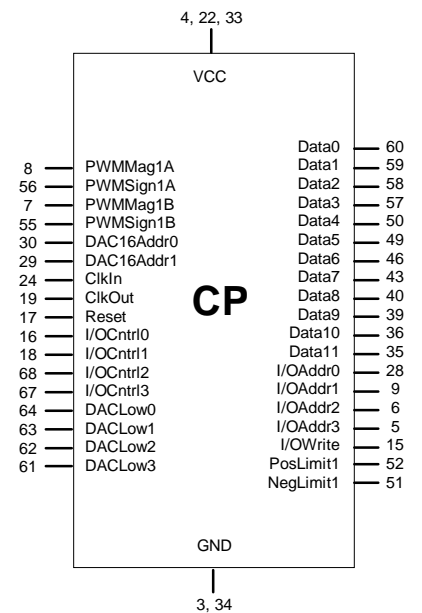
4, 22, 33

VCC

8 PWMMag1A
56 PWMSign1A
7 PWMMag1B
55 PWMSign1B
30 DAC16Addr0
29 DAC16Addr1
24 ClkIn
19 ClkOut
17 Reset
16 I/OCntrl0
18 I/OCntrl1
68 I/OCntrl2
67 I/OCntrl3
64 DACLow0
63 DACLow1
62 DACLow2
61 DACLow3

CP

Data0 60
Data1 59
Data2 58
Data3 57
Data4 50
Data5 49
Data6 46
Data7 43
Data8 40
Data9 39
Data10 36
Data11 35
I/OAddr0 28
I/OAddr1 9
I/OAddr2 6
I/OAddr3 5
I/OWrite 15
PosLimit1 52
NegLimit1 51

GND

3, 34